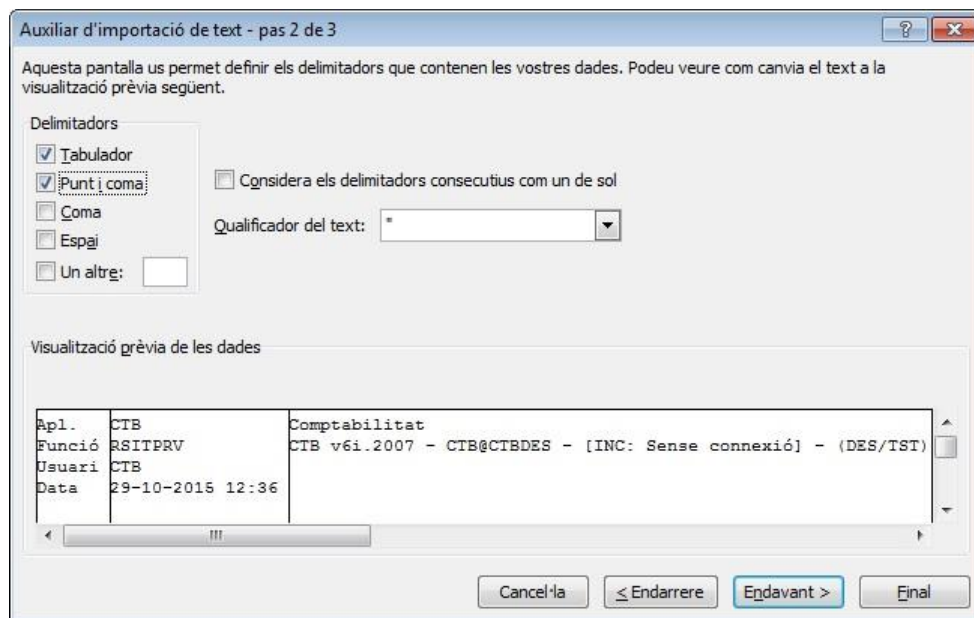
Auxiliar d'importació de text - pas 2 de 3

?

Aquesta pantalla us permet definir els delimitadors que contenen les vostres dades. Podeu veure com canvia el text a la visualització prèvia següent.

Delimitadors

Tabulador

Punt i coma

Coma

Espai

Un altre:

Considera els delimitadors consecutius com un de sol

Qualificador del text: "

Visualització prèvia de les dades

| | | |
|---|---|---|
| Apl. | CTB | Comptabilitat |
| Funció | RSITPRV | CTB v6i.2007 - CTB@CTBDES - [INC: Sense connexió] - (DES/TST) |
| Usuari | CTB | |
| Data | 29-10-2015 12:36 | |

Cancel·la

< Endarrere

Endavant >

Final